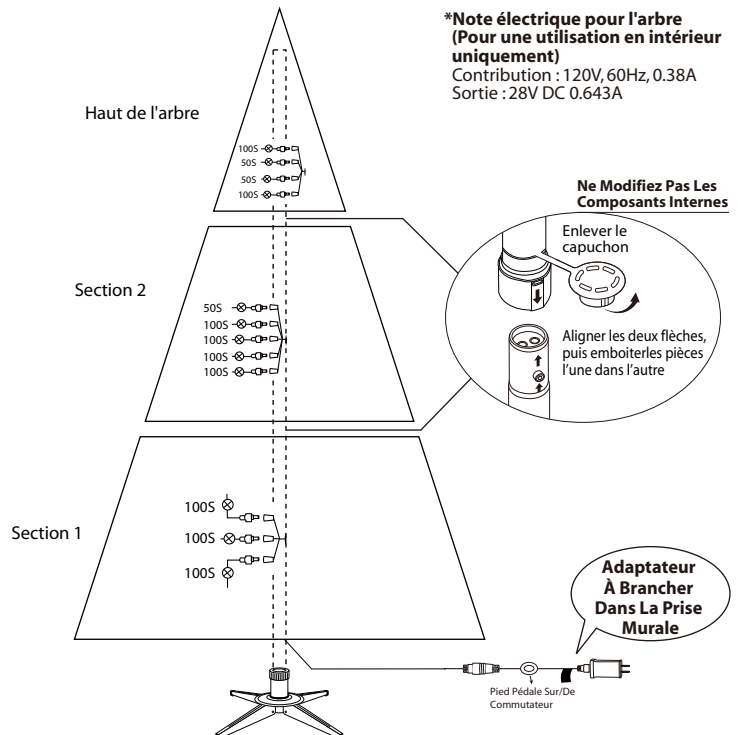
*Note électrique pour l'arbre (Pour une utilisation en intérieur uniquement)
Contribution : 120V, 60Hz, 0.38A
Sortie : 28V DC 0.643A

Haut de l'arbre

100S
50S
50S
100S

Ne Modifiez Pas Les Composants Internes

Enlever le capuchon

Section 2

50S
100S
100S
100S
100S

Aligner les deux flèches, puis emboiterles pièces l'une dans l'autre

Section 1

100S
100S
100S

Adaptateur À Brancher Dans La Prise Murale

Pied Pédale Sur/De Commutateur